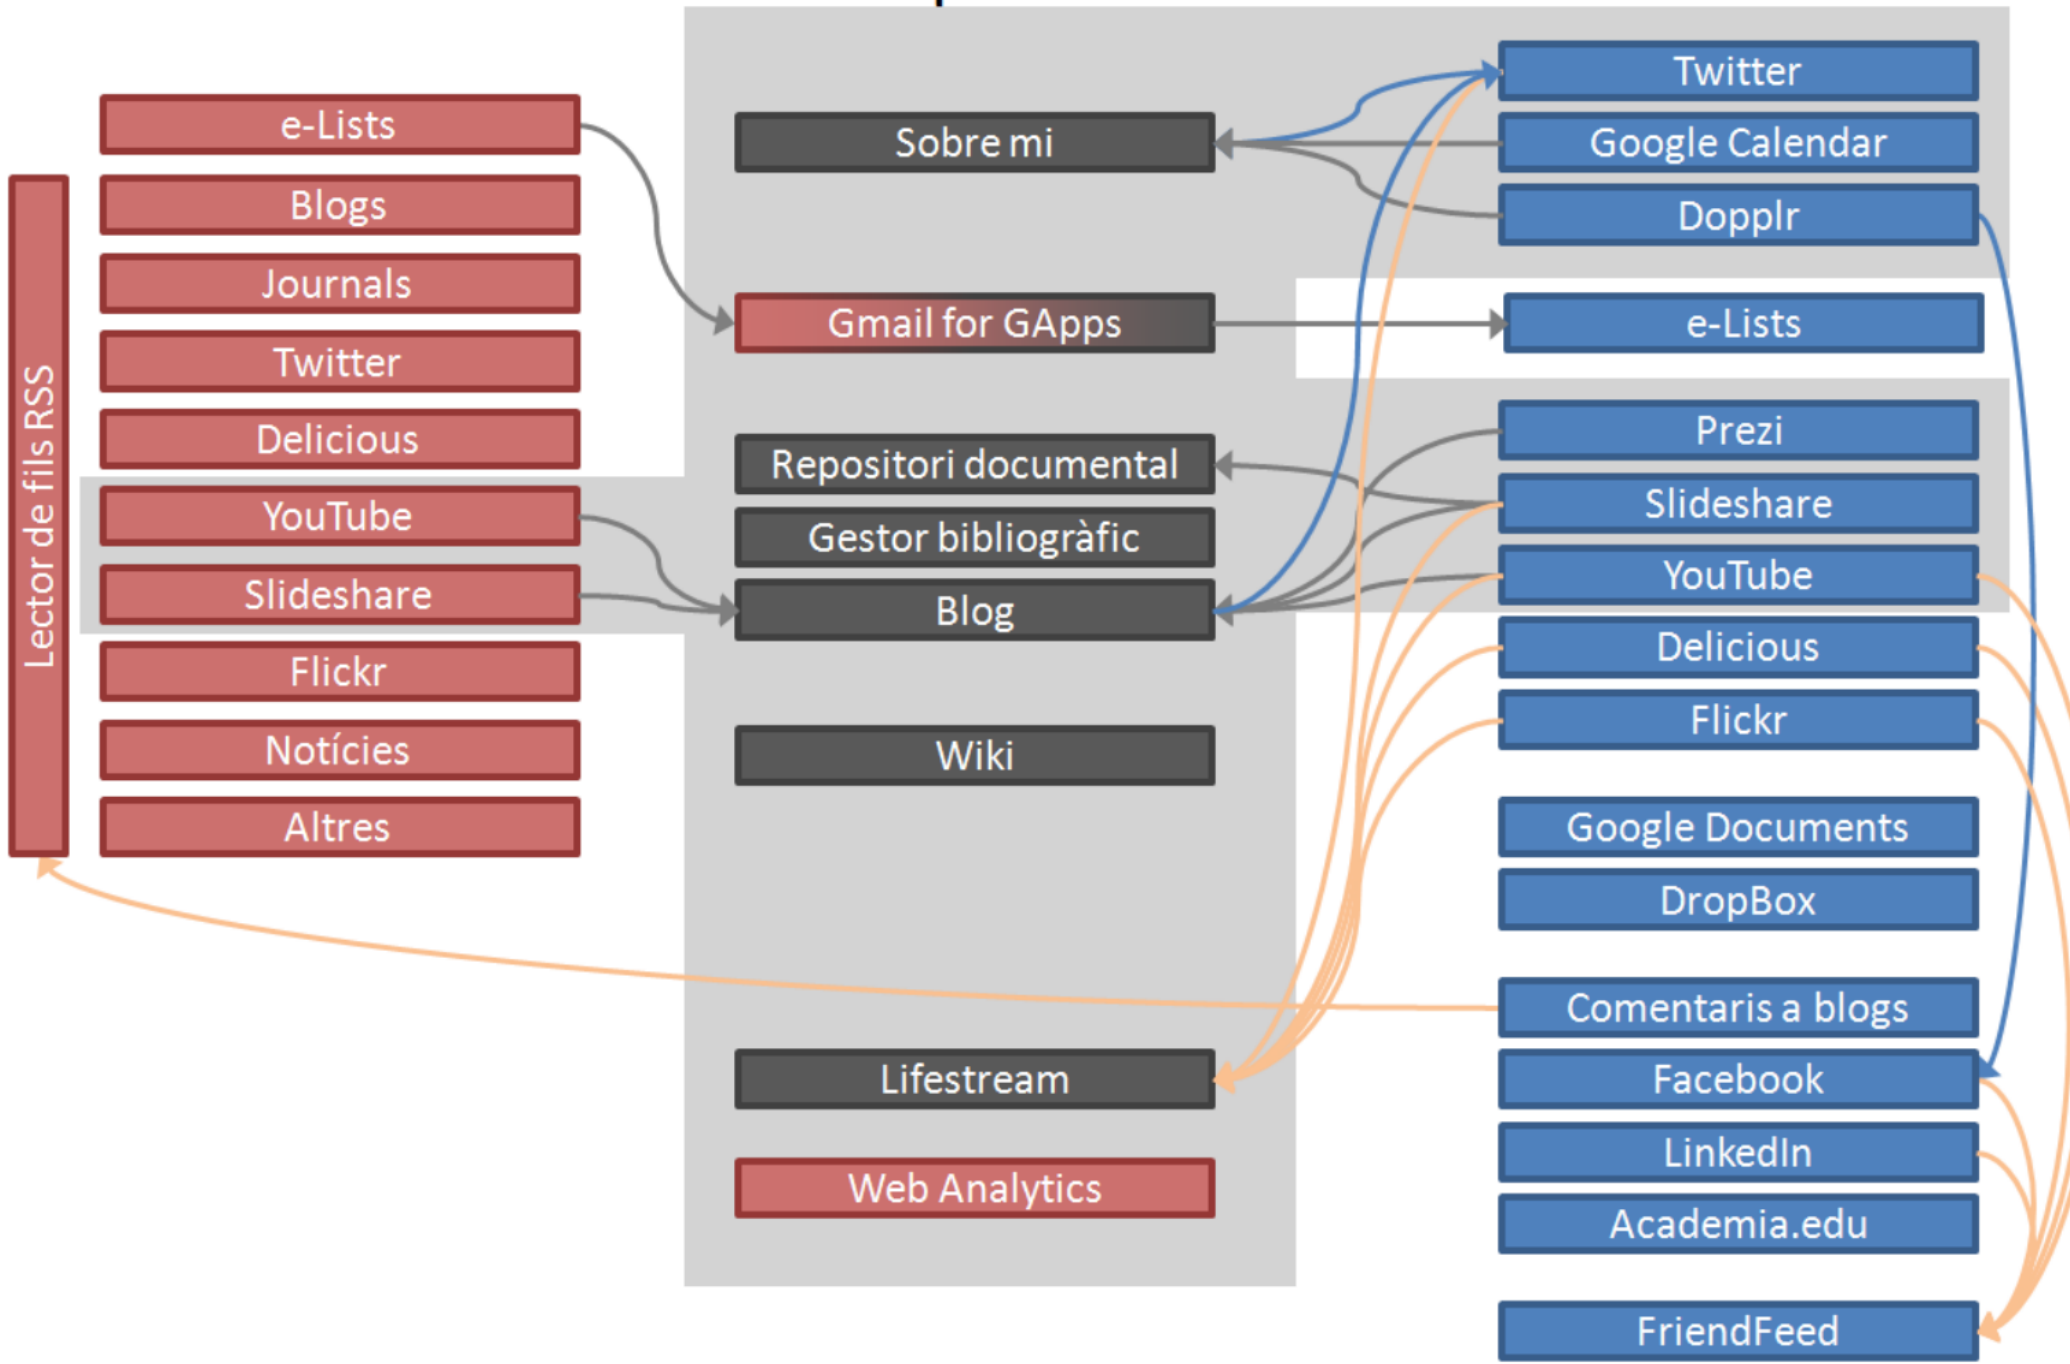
Lector de fils RSS

e-Lists
Blogs
Journals
Twitter
Delicious
YouTube
Slideshare
Flickr
Notícies
Altres

Sobre mi
Gmail for GApps
Repositori documental
Gestor bibliogràfic
Blog
Wiki
Lifestream
Web Analytics

Twitter
Google Calendar
Dopplr
e-Lists
Prezi
Slideshare
YouTube
Delicious
Flickr
Google Documents
DropBox
Comentaris a blogs
Facebook
LinkedIn
Academia.edu
FriendFeed